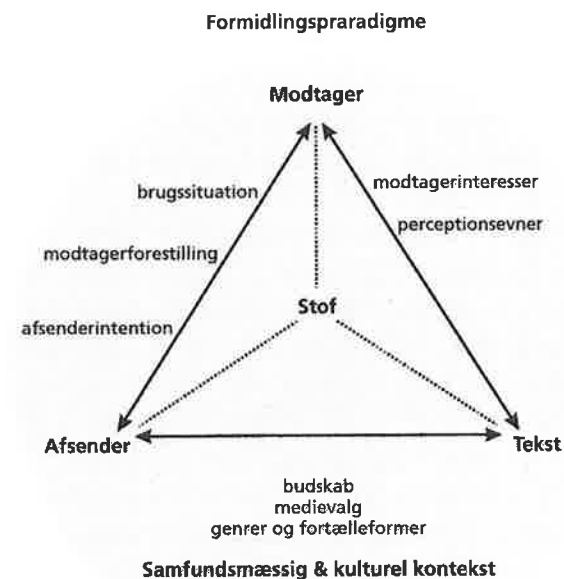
Formidlingspraradigme

Modtager

brugssituation

modtagerforestilling

afsenderintention

modtagerinteresser

perceptionsevner

Stof

Afsender

Tekst

budskab
medievalg
genrer og fortælleformer

Samfundsmæssig & kulturel kontekst